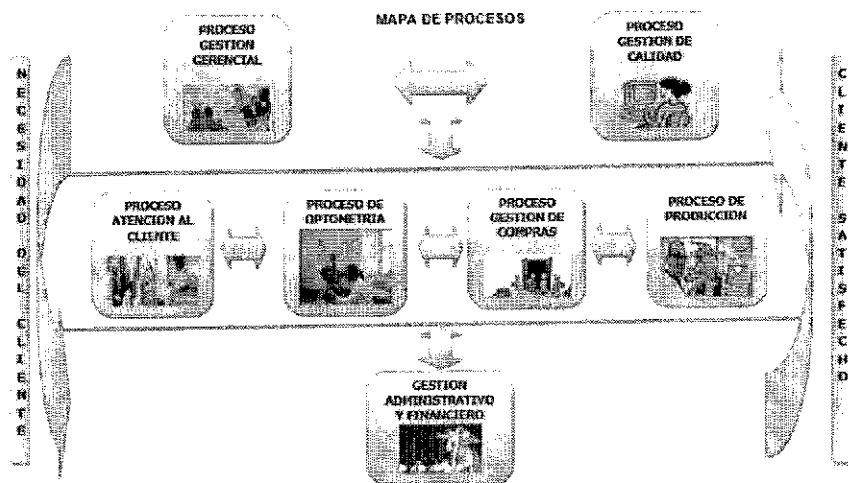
MAPA DE PROCESOS

PROCESO GESTION GERENCIAL

PROCESO GESTION DE CALIDAD

NECESIDAD DEL CLIENTE

PROCESO ATENCION AL CLIENTE

PROCESO DE OPTOMETRIA

PROCESO GESTION DE COMPRAS

PROCESO DE PRODUCCION

CLIENTE SATISFECHO

GESTION ADMINISTRATIVO Y FINANCIERO